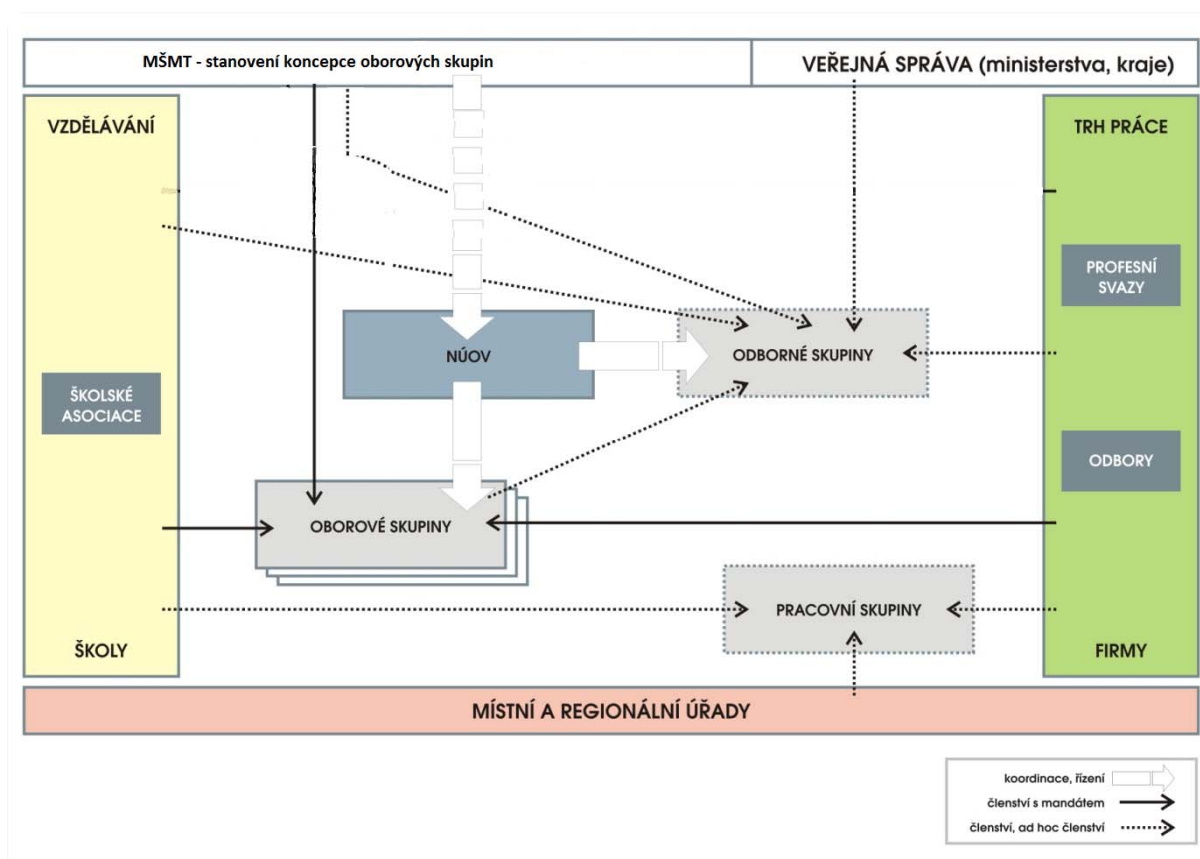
MŠMT - stanovení koncepce oborových skupin

VEŘEJNÁ SPRÁVA (ministerstva, kraje)

VZDĚLÁVÁNÍ

TRH PRÁCE

PROFESNÍ SVAZY

NÚOV

ODBORNÉ SKUPINY

ŠKOLSKÉ ASOCIACE

ODBORY

OBOROVÉ SKUPINY

PRACOVNÍ SKUPINY

ŠKOLY

FIRMY

MÍSTNÍ A REGIONÁLNÍ ÚŘADY

koordinace, řízení

členství s mandátem

členství, ad hoc členství